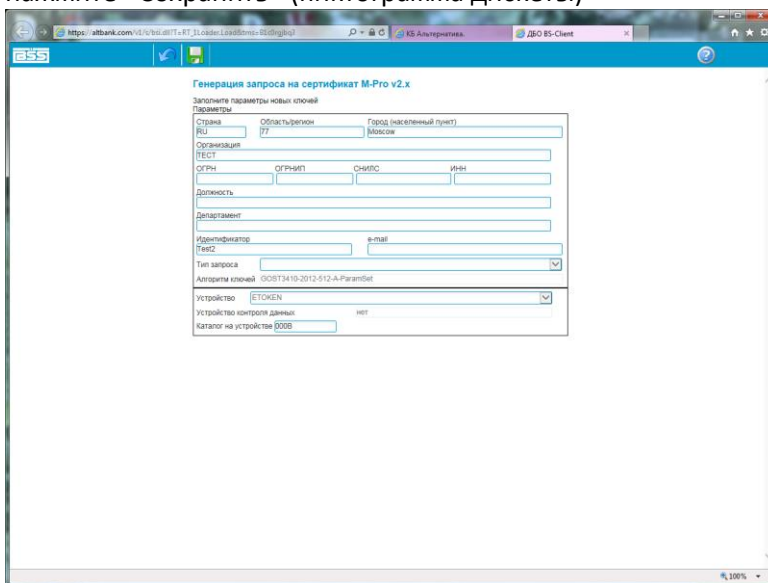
нажмите "Сохранить" (пиктограмма дискеты)

https://altbank.com/v1/c/bsi.dll?T=RT_1Loader.Load&tmz=8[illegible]

КБ Альтернатива.

ДБО BS-Client

Генерация запроса на сертификат M-Pro v2.x

Заполните параметры новых ключей

Параметры

| Страна | Область/регион | Город (населенный пункт) |
|---|---|---|
| RU | 77 | Moscow |

Организация

ТЕСТ

| ОГРН | ОГРНИП | СНИЛС | ИНН |
|---|---|---|---|
| | | | |

Должность

Департамент

| Идентификатор | e-mail |
|---|---|
| Test2 | |

Тип запроса

Алгоритм ключей GOST3410-2012-512-A-ParamSet

Устройство ETOKEN

Устройство контроля данных нет

Каталог на устройстве 000B

100%